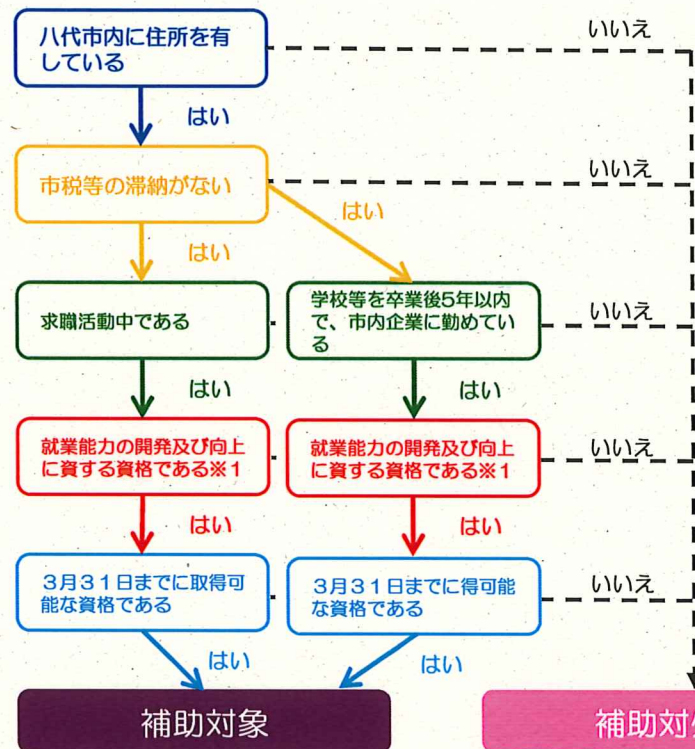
八代市内に住所を有している

いいえ

はい

市税等の滞納がない

いいえ

はい

はい

求職活動中である

学校等を卒業後5年以内で、市内企業に勤めている

いいえ

はい

はい

就業能力の開発及び向上に資する資格である※1

就業能力の開発及び向上に資する資格である※1

いいえ

はい

はい

3月31日までに取得可能な資格である

3月31日までに得可能な資格である

いいえ

はい

はい

補助対象

補助対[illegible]